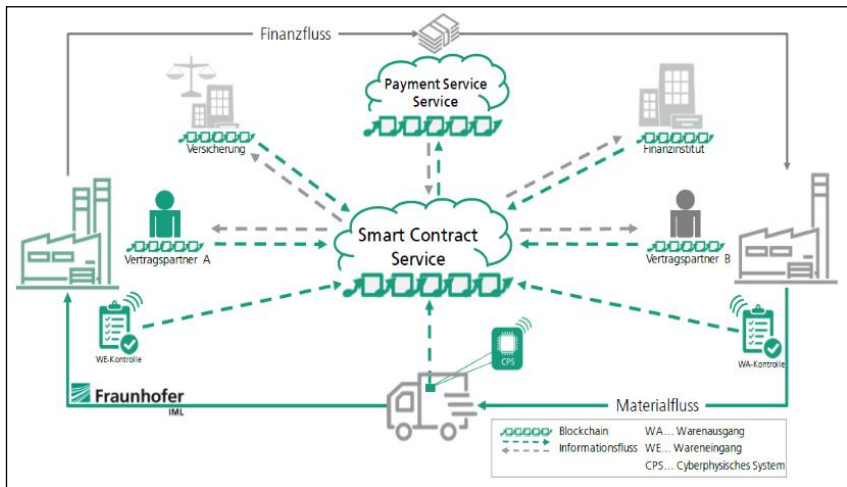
Finanzfluss

Payment Service Service

Versicherung

Finanzinstitut

Vertragspartner A

Smart Contract Service

Vertragspartner B

WE-Kontrolle

CPS

WA-Kontrolle

Fraunhofer IML

Materialfluss

Blockchain
Informationsfluss

WA… Warenausgang
WE… Wareneingang
CPS… Cyberphysisches System